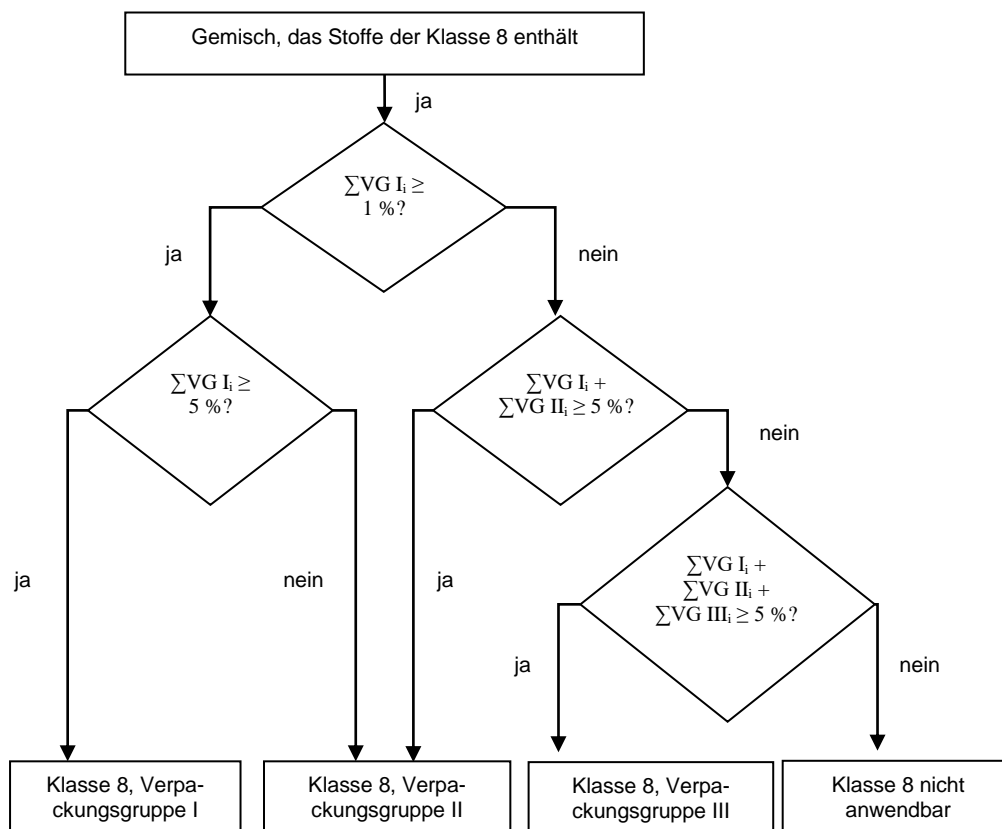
Gemisch, das Stoffe der Klasse 8 enthält

ja

$\sum$VG $I_i \geq$ 1 %?

ja

nein

$\sum$VG $I_i \geq$ 5 %?

$\sum$VG $I_i$ + $\sum$VG $II_i \geq 5$ %?

nein

$\sum$VG $I_i$ + $\sum$VG $II_i$ + $\sum$VG $III_i \geq 5$ %?

ja

nein

ja

ja

nein

Klasse 8, Verpackungsgruppe I

Klasse 8, Verpackungsgruppe II

Klasse 8, Verpackungsgruppe III

Klasse 8 nicht anwendbar